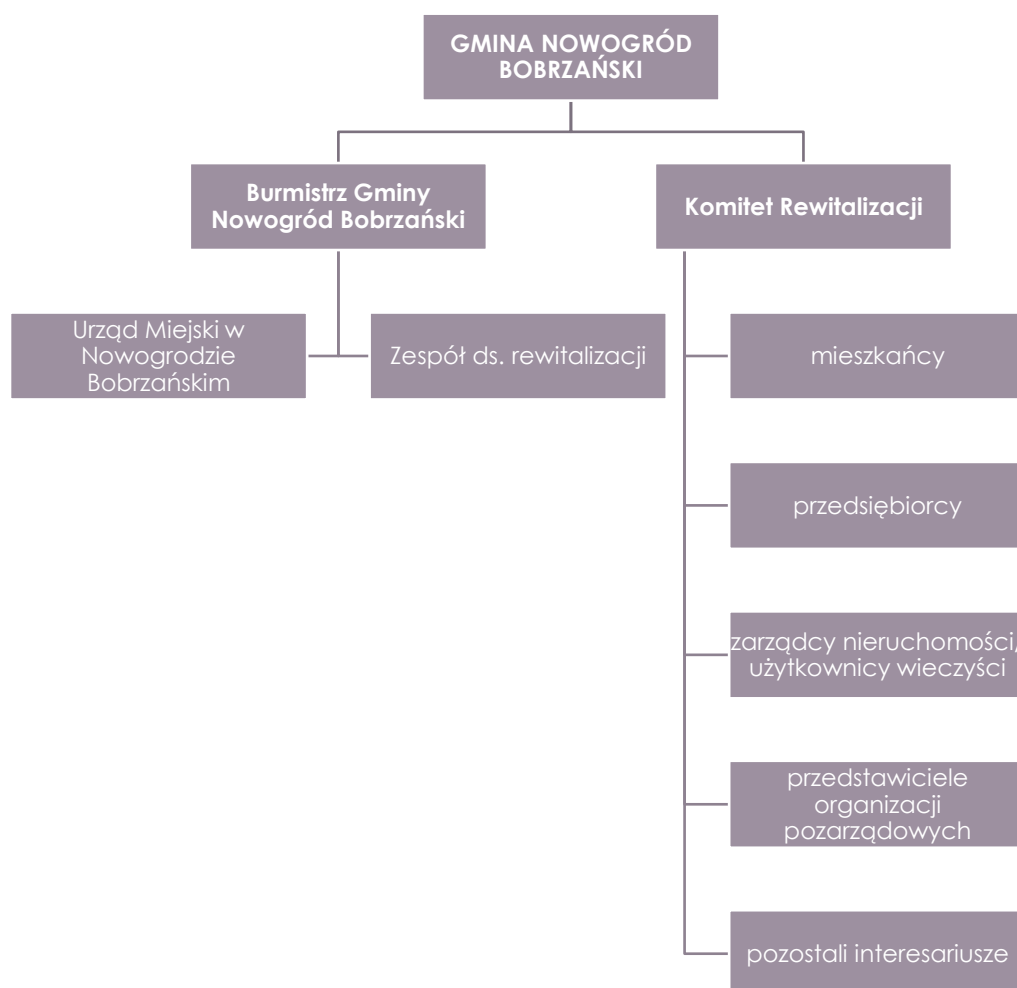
GMINA NOWOGRÓD BOBRZAŃSKI

Burmistrz Gminy Nowogród Bobrzański

Komitet Rewitalizacji

Urząd Miejski w Nowogrodzie Bobrzańskim

Zespół ds. rewitalizacji

mieszkańcy

przedsiębiorcy

zarządcy nieruchomości/ użytkownicy wieczyści

przedstawiciele organizacji pozarządowych

pozostali interesariusze